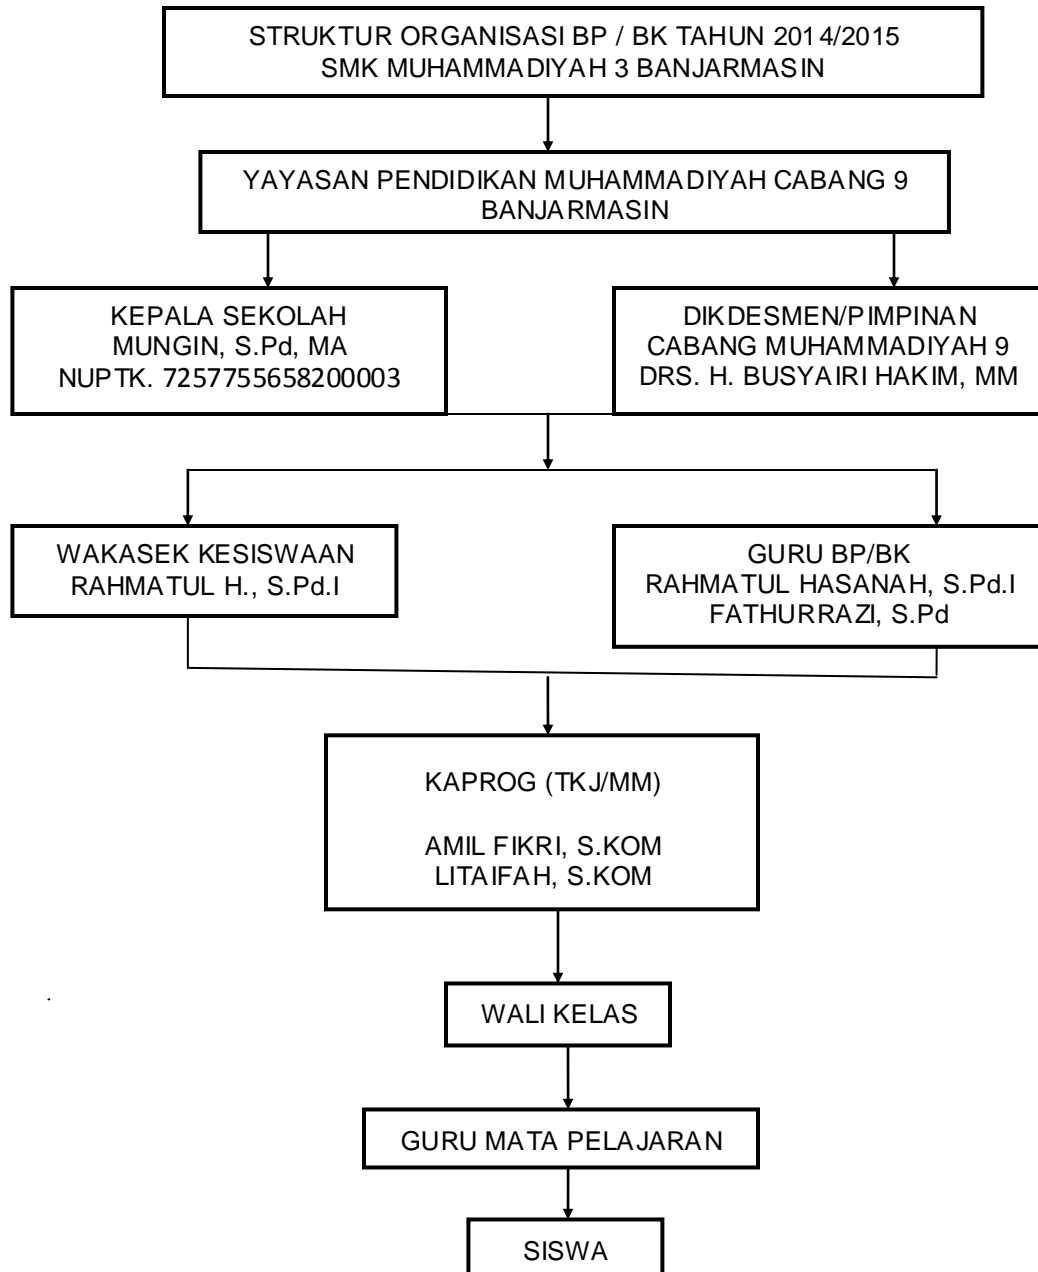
STRUKTUR ORGANISASI BP / BK TAHUN 2014/2015
SMK MUHAMMADIYAH 3 BANJARMASIN

YAYASAN PENDIDIKAN MUHAMMADIYAH CABANG 9 BANJARMASIN

KEPALA SEKOLAH
MUNGIN, S.Pd, MA
NUPTK. 7257755658200003

DIKDESMEN/PIMPINAN
CABANG MUHAMMADIYAH 9
DRS. H. BUSYAIRI HAKIM, MM

WAKASEK KESISWAAN
RAHMATUL H., S.Pd.I

GURU BP/BK
RAHMATUL HASANAH, S.Pd.I
FATHURRAZI, S.Pd

KAPROG (TKJ/MM)

AMIL FIKRI, S.KOM
LITAIFAH, S.KOM

WALI KELAS

GURU MATA PELAJARAN

SISWA